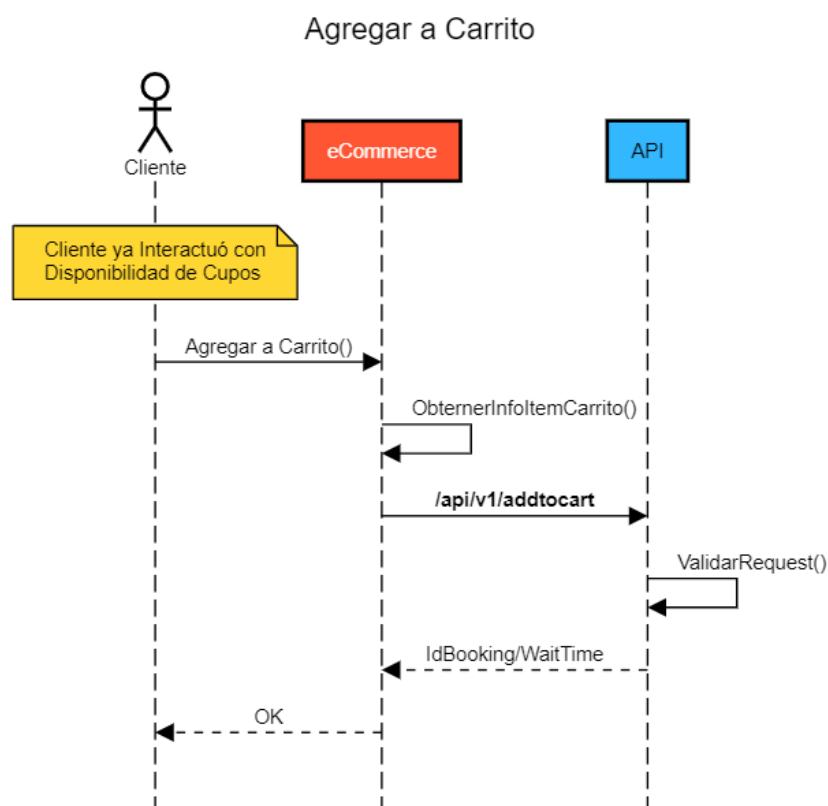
Agregar a Carrito

Cliente

eCommerce

API

Cliente ya Interactuó con Disponibilidad de Cupos

Agregar a Carrito()

ObternerInfoItemCarrito()

/api/v1/addtocart

ValidarRequest()

IdBooking/WaitTime

OK